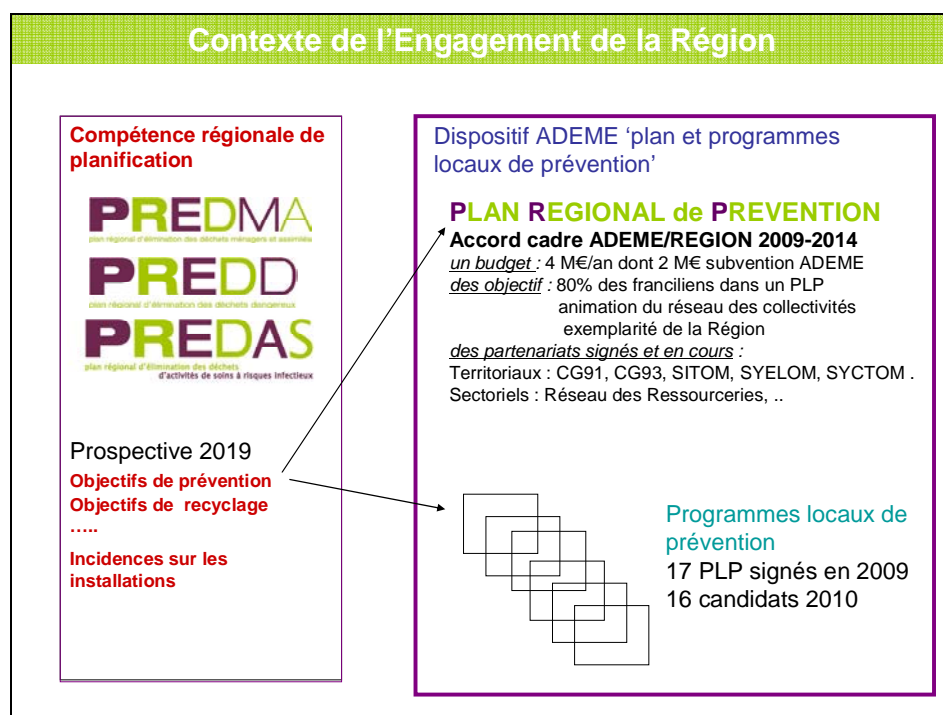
Contexte de l’Engagement de la Région

Compétence régionale de planification

PREDMA
plan régional d'élimination des déchets ménagers et assimilés

PREDD
plan régional d'élimination des déchets dangereux

PREDAS
plan régional d'élimination des déchets d'activités de soins à risques infectieux

Prospective 2019
Objectifs de prévention
Objectifs de recyclage
…..
Incidences sur les installations

Dispositif ADEME ‘plan et programmes locaux de prévention’

PLAN REGIONAL de PREVENTION
Accord cadre ADEME/REGION 2009-2014
un budget : 4 M€/an dont 2 M€ subvention ADEME
des objectif : 80% des franciliens dans un PLP
animation du réseau des collectivités
exemplarité de la Région
des partenariats signés et en cours :
Territoriaux : CG91, CG93, SITOM, SYELOM, SYCTOM .
Sectoriels : Réseau des Ressourceries, ..

Programmes locaux de prévention
17 PLP signés en 2009
16 candidats 2010